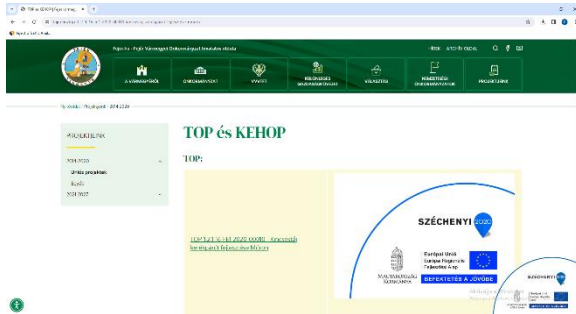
TOP és KEHOP | Fejér megy... × +

Fejér Megyei Önkormányzat

Fejér Vármegyei Önkormányzat hivatalos oldala

HÍREK KAPCSOLAT

A VÁRMEGYÉRŐL ÖNKORMÁNYZAT HIVATAL PÁLYÁZATOK VÁLASZTÁS PROJEKTEK

Főoldal / Projektek / 2014-2020

PROJEKTEK

2014-2020

Útmutató

2021-2027

TOP és KEHOP

TOP:

TOP-1.2.1-15-FE1-2016-00001 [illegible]

SZÉCHENYI 2020

Európai Unió Európai Regionális Fejlesztési Alap

MAGYARORSZÁG KORMÁNYA

BEFEKTETÉS A JÖVŐBE

SZÉCHENYI 2020